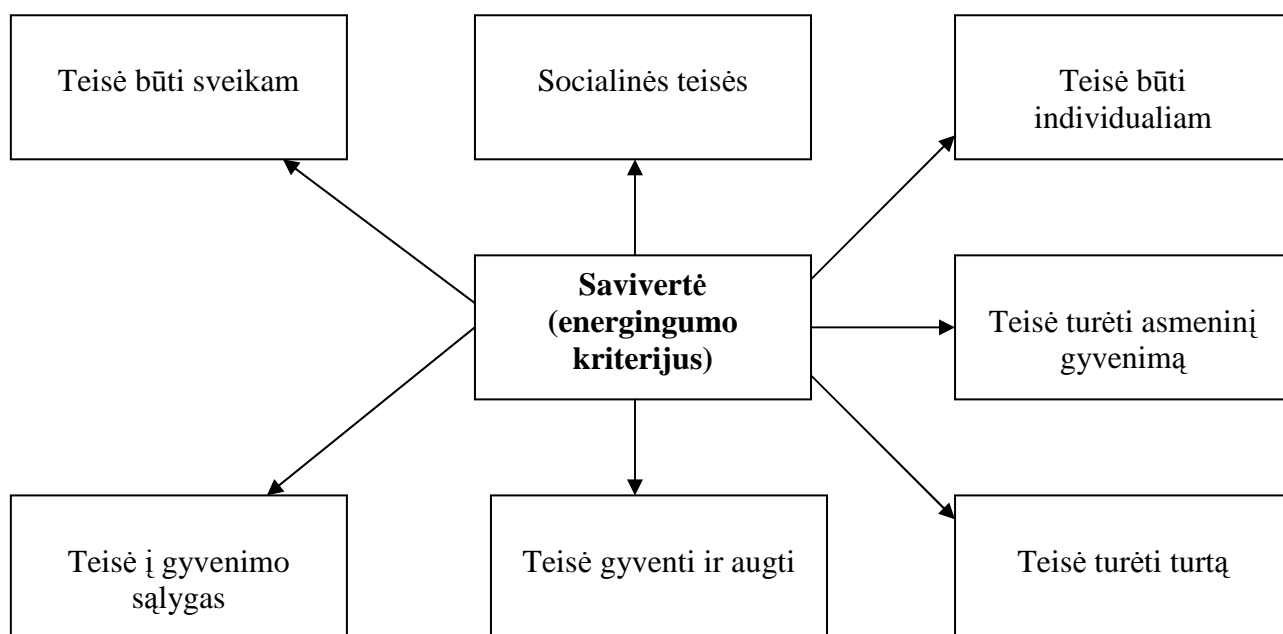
Teisė būti sveikam

Socialinės teisės

Teisė būti individualiam

**Savivertė (energingumo kriterijus)**

Teisė turėti asmeninį gyvenimą

Teisė į gyvenimo sąlygas

Teisė gyventi ir augti

Teisė turėti turtą